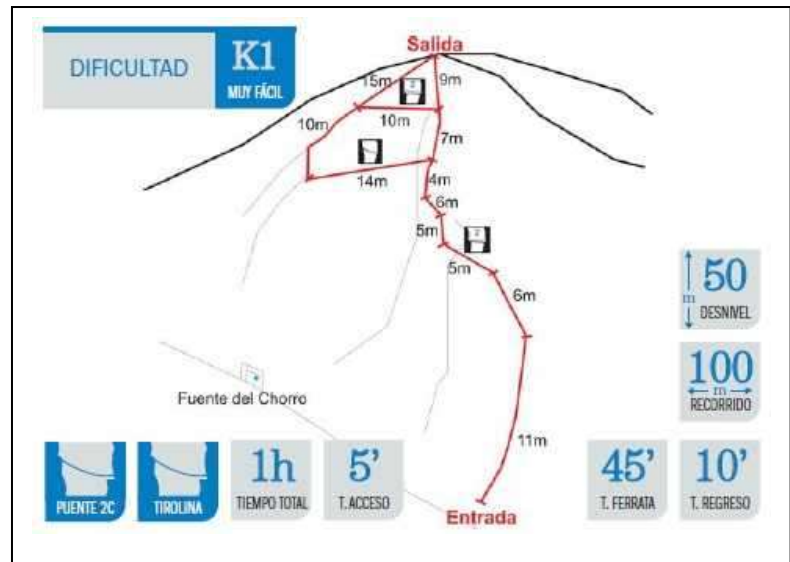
DIFICULTAD K1 MUY FÁCIL

Salida
15m
9m
10m
10m
7m
14m
4m
6m
5m
5m
6m
11m
Fuente del Chorro
Entrada

50 m DESNIVEL
100 m RECORRIDO

PUENTE 2C
TIROLINA
1h TIEMPO TOTAL
5' T. ACCESO
45' T. FERRATA
10' T. REGRESO